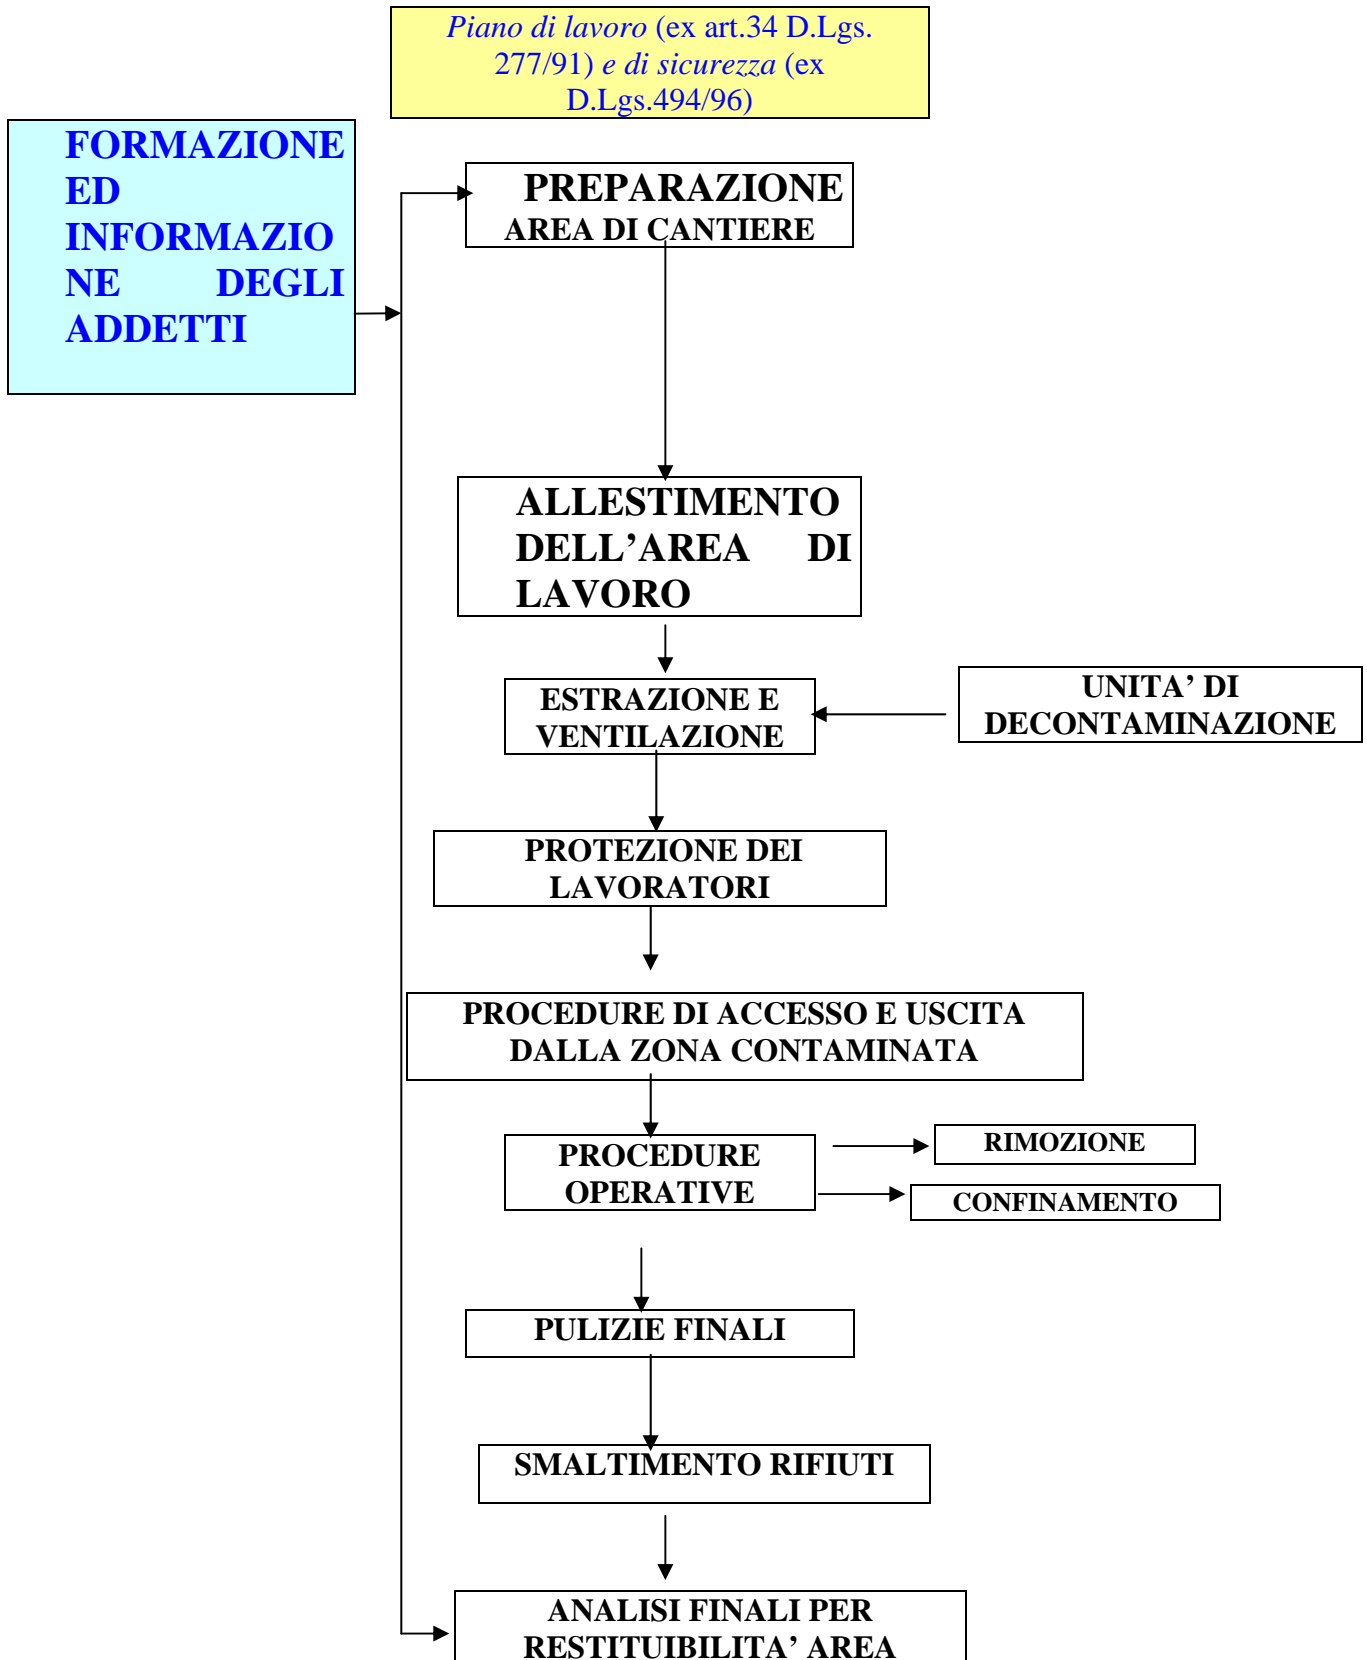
Piano di lavoro (ex art.34 D.Lgs. 277/91) e di sicurezza (ex D.Lgs.494/96)

FORMAZIONE ED INFORMAZIONE DEGLI ADDETTI

PREPARAZIONE AREA DI CANTIERE

ALLESTIMENTO DELL’AREA DI LAVORO

ESTRAZIONE E VENTILAZIONE

UNITA’ DI DECONTAMINAZIONE

PROTEZIONE DEI LAVORATORI

PROCEDURE DI ACCESSO E USCITA DALLA ZONA CONTAMINATA

PROCEDURE OPERATIVE

RIMOZIONE

CONFINAMENTO

PULIZIE FINALI

SMALTIMENTO RIFIUTI

ANALISI FINALI PER RESTITUIBILITA’ AREA